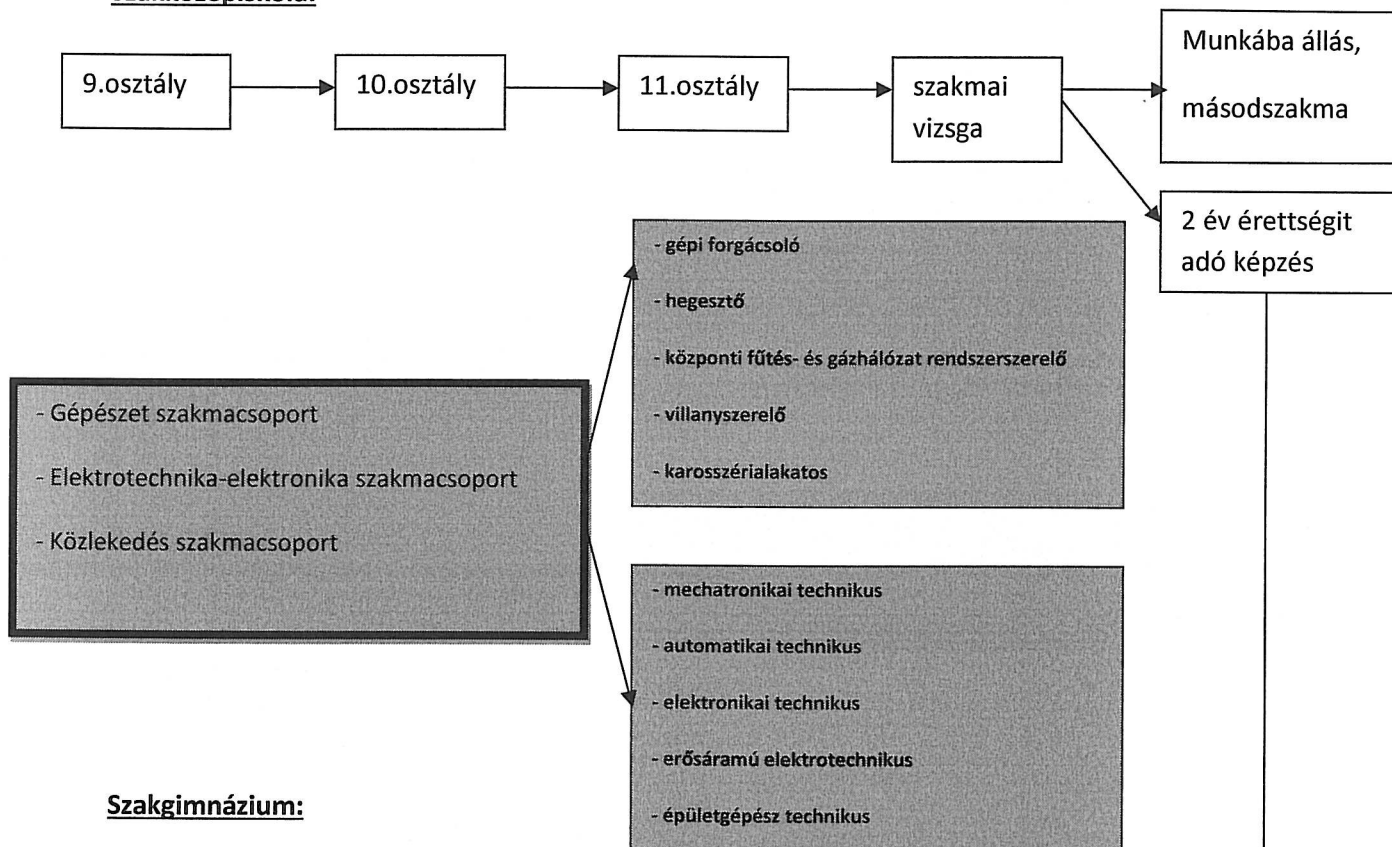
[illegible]

9.osztály

10.osztály

11.osztály

szakmai vizsga

Munkába állás, másodszakma

2 év érettségit adó képzés

- gépi forgácsoló

- hegesztő

- központi fűtés- és gázhálózat rendszerszerelő

- villanyszerelő

- karosszérialakatos

- Gépészet szakmacsoport

- Elektrotechnika-elektronika szakmacsoport

- Közlekedés szakmacsoport

- mechatronikai technikus

- automatikai technikus

- elektronikai technikus

- erősáramú elektrotechnikus

- épületgépész technikus

Szakgimnázium: